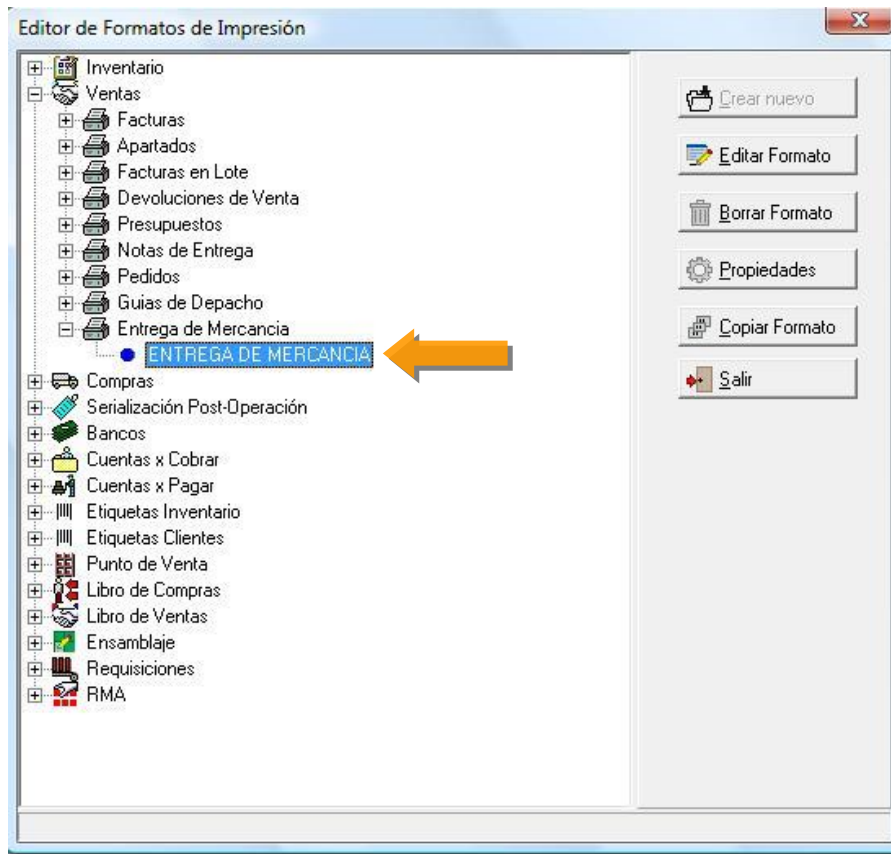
Editor de Formatos de Impresión

Inventario
Ventas
Facturas
Apartados
Facturas en Lote
Devoluciones de Venta
Presupuestos
Notas de Entrega
Pedidos
Guias de Depacho
Entrega de Mercancia
ENTREGA DE MERCANCIA
Compras
Serialización Post-Operación
Bancos
Cuentas x Cobrar
Cuentas x Pagar
Etiquetas Inventario
Etiquetas Clientes
Punto de Venta
Libro de Compras
Libro de Ventas
Ensamblaje
Requisiciones
RMA

Crear nuevo
Editar Formato
Borrar Formato
Propiedades
Copiar Formato
Salir